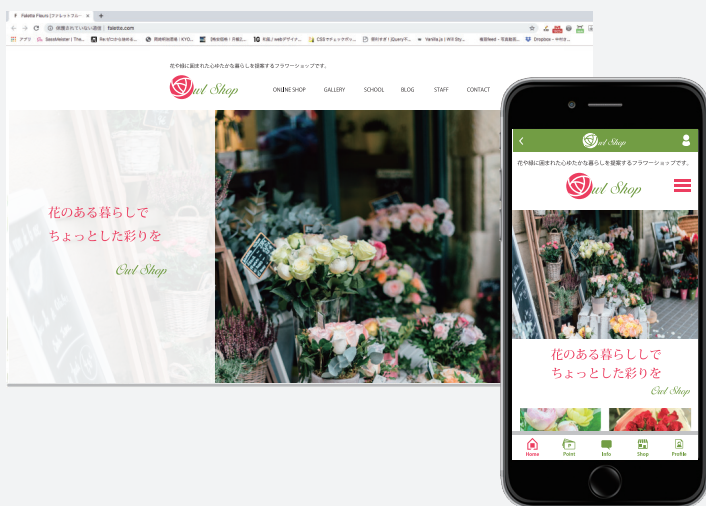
Fiskite Fleurs | フラワーショップ
保護されていない通信 fiskite.com

花や緑に囲まれた心ゆたかな暮らしを提案するフラワーショップです。

Owl Shop

ONLINE SHOP GALLERY SCHOOL BLOG STAFF CONTACT

花のある暮らしで
ちょっとした彩りを

Owl Shop

Owl Shop

花や緑に囲まれた心ゆたかな暮らしを提案するフラワーショップです。

Owl Shop

花のある暮らしで
ちょっとした彩りを

Owl Shop

Home Point Info Shop Profile